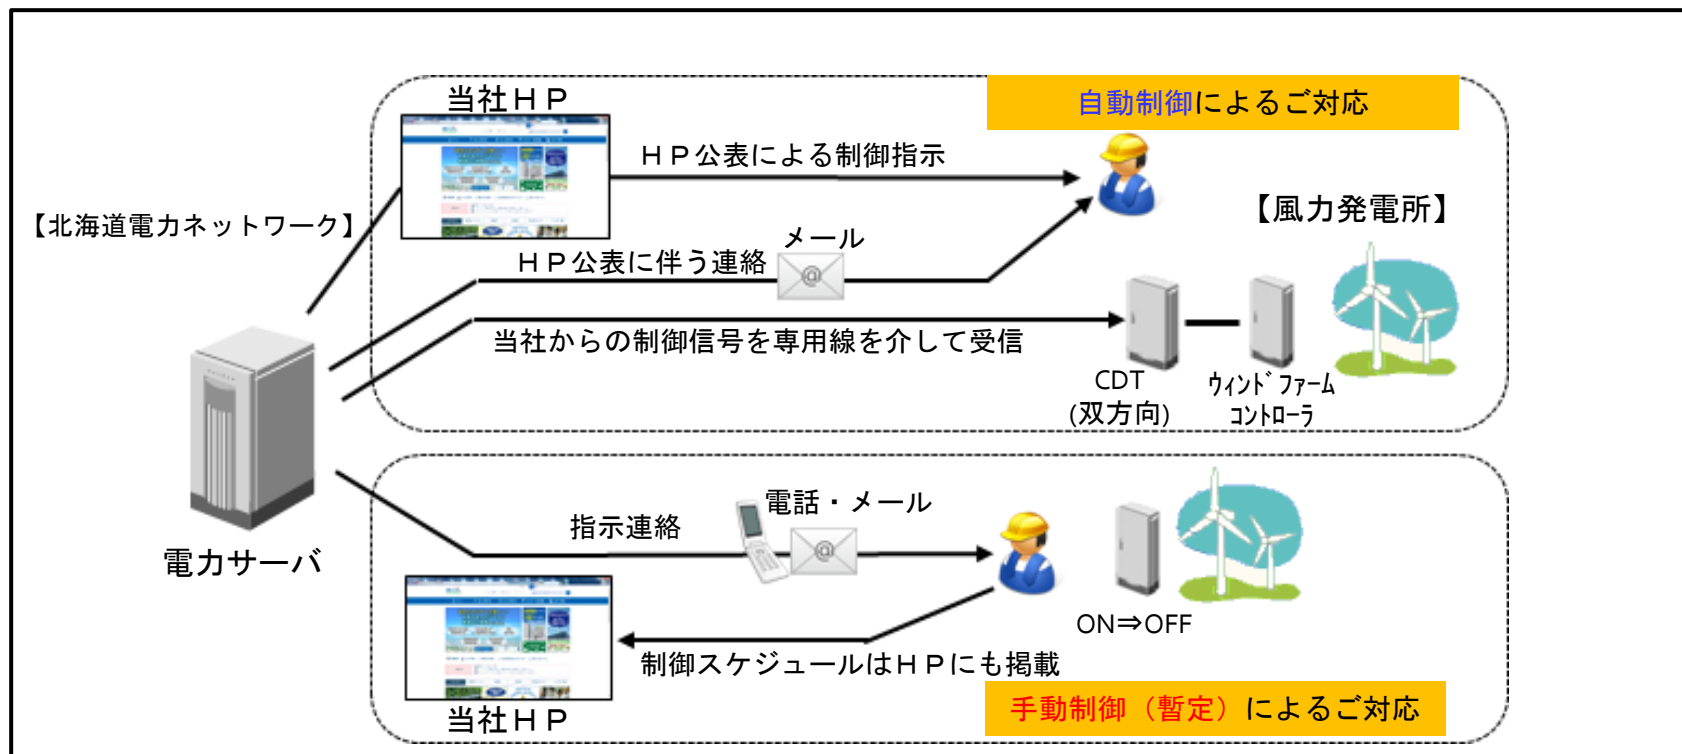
当社ＨＰ

自動制御によるご対応

ＨＰ公表による制御指示

【北海道電力ネットワーク】

【風力発電所】

メール

ＨＰ公表に伴う連絡

当社からの制御信号を専用線を介して受信

CDT
(双方向)

ｳｨﾝﾄﾞﾌｧｰﾑ
ｺﾝﾄﾛｰﾗ

電力サーバ

電話・メール

指示連絡

ON⇒OFF

制御スケジュールはＨＰにも掲載

当社ＨＰ

手動制御（暫定）によるご対応